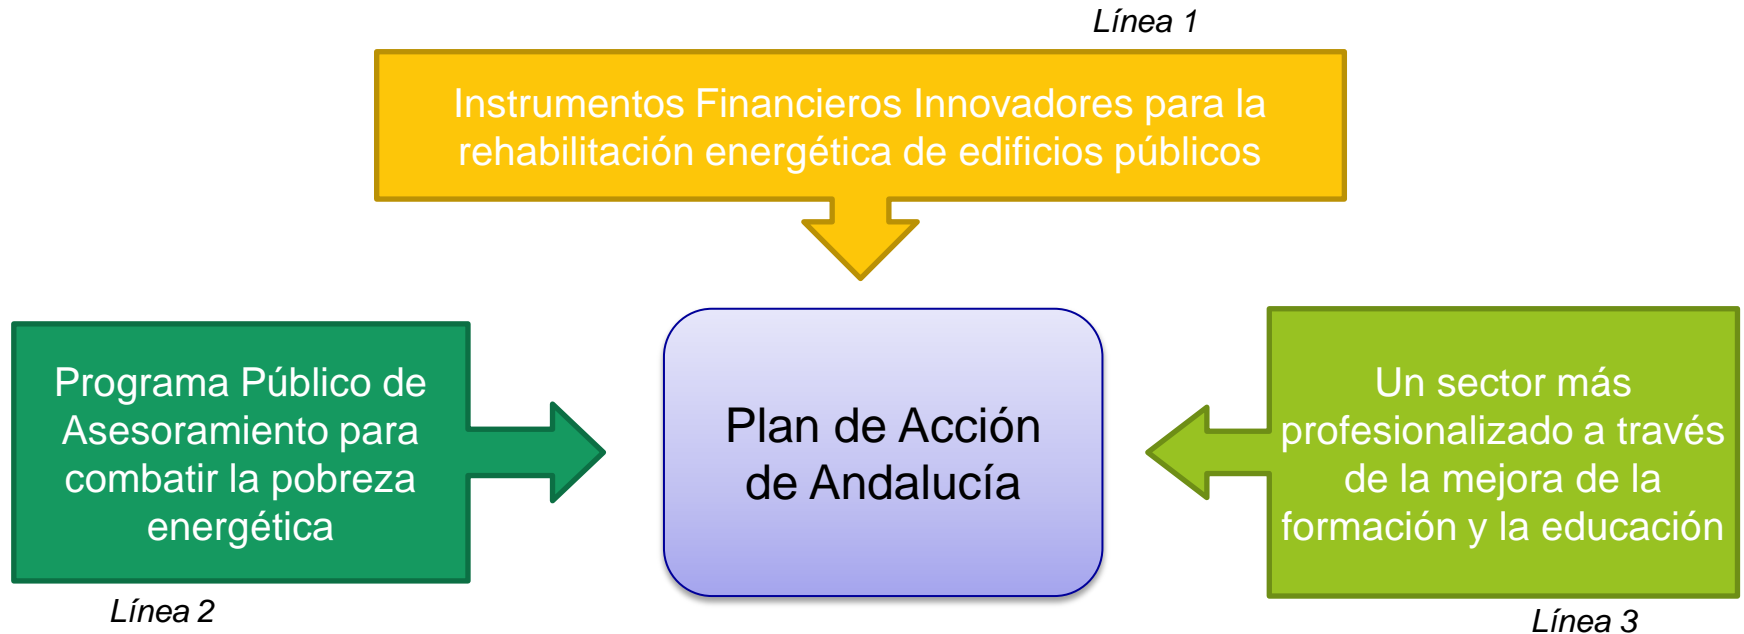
Línea 1

Instrumentos Financieros Innovadores para la rehabilitación energética de edificios públicos

Programa Público de Asesoramiento para combatir la pobreza energética

Plan de Acción de Andalucía

Un sector más profesionalizado a través de la mejora de la formación y la educación

Línea 2

Línea 3